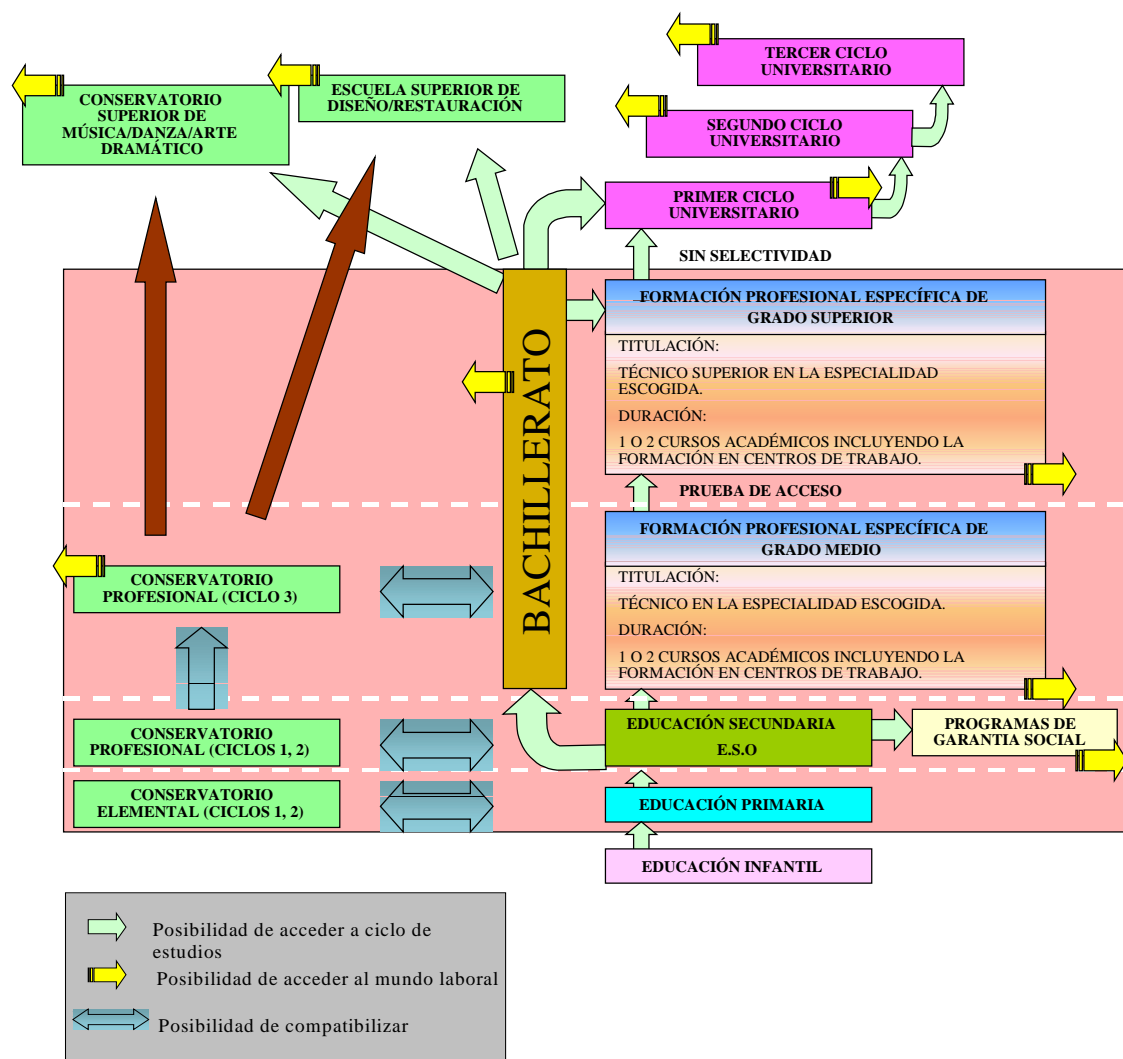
TERCER CICLO UNIVERSITARIO

CONSERVATORIO SUPERIOR DE MÚSICA/DANZA/ARTE DRAMÁTICO

ESCUELA SUPERIOR DE DISEÑO/RESTAURACIÓN

SEGUNDO CICLO UNIVERSITARIO

PRIMER CICLO UNIVERSITARIO

SIN SELECTIVIDAD

BACHILLERATO

FORMACIÓN PROFESIONAL ESPECÍFICA DE GRADO SUPERIOR

TITULACIÓN:

TÉCNICO SUPERIOR EN LA ESPECIALIDAD ESCOGIDA.

DURACIÓN:

1 O 2 CURSOS ACADÉMICOS INCLUYENDO LA FORMACIÓN EN CENTROS DE TRABAJO.

PRUEBA DE ACCESO

FORMACIÓN PROFESIONAL ESPECÍFICA DE GRADO MEDIO

TITULACIÓN:

TÉCNICO EN LA ESPECIALIDAD ESCOGIDA.

DURACIÓN:

1 O 2 CURSOS ACADÉMICOS INCLUYENDO LA FORMACIÓN EN CENTROS DE TRABAJO.

CONSERVATORIO PROFESIONAL (CICLO 3)

CONSERVATORIO PROFESIONAL (CICLOS 1, 2)

EDUCACIÓN SECUNDARIA E.S.O

PROGRAMAS DE GARANTIA SOCIAL

CONSERVATORIO ELEMENTAL (CICLOS 1, 2)

EDUCACIÓN PRIMARIA

EDUCACIÓN INFANTIL

Posibilidad de acceder a ciclo de estudios

Posibilidad de acceder al mundo laboral

Posibilidad de compatibilizar